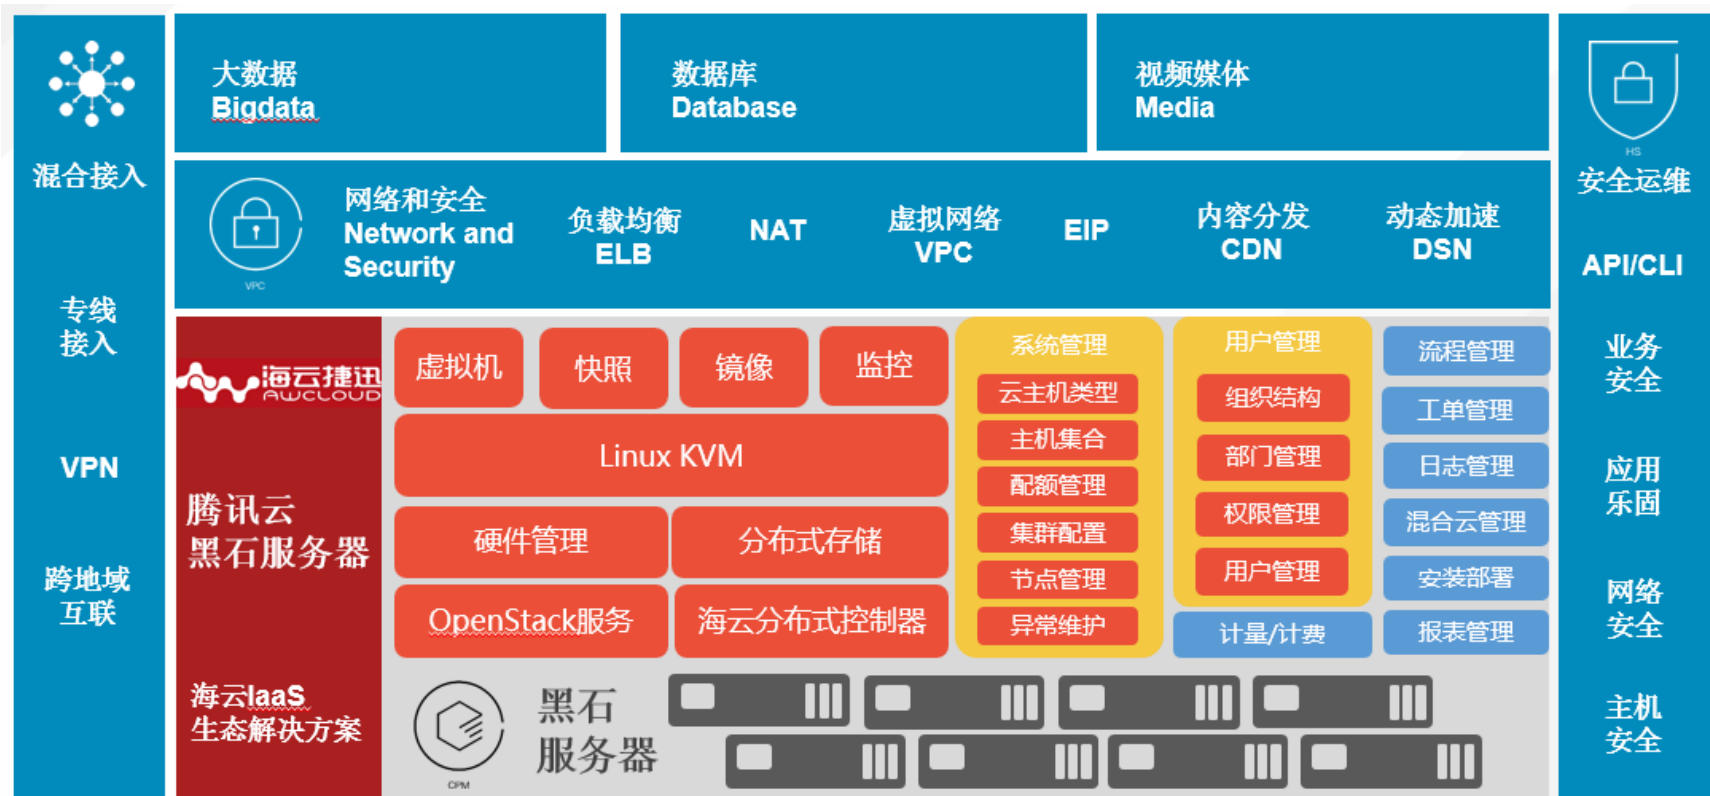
混合接入

专线接入

VPN

跨地域互联

大数据
Bigdata

数据库
Database

视频媒体
Media

HS
安全运维

API/CLI

业务安全

应用乐固

网络安全

主机安全

VPC
网络和安全
Network and Security

负载均衡
ELB

NAT

虚拟网络
VPC

EIP

内容分发
CDN

动态加速
DSN

海云捷迅
AWCLOUD

腾讯云
黑石服务器

海云IaaS
生态解决方案

虚拟机

快照

镜像

监控

Linux KVM

硬件管理

分布式存储

OpenStack服务

海云分布式控制器

系统管理
云主机类型
主机集合
配额管理
集群配置
节点管理
异常维护

用户管理
组织结构
部门管理
权限管理
用户管理

计量/计费

流程管理
工单管理
日志管理
混合云管理
安装部署
报表管理

CPM
黑石
服务器